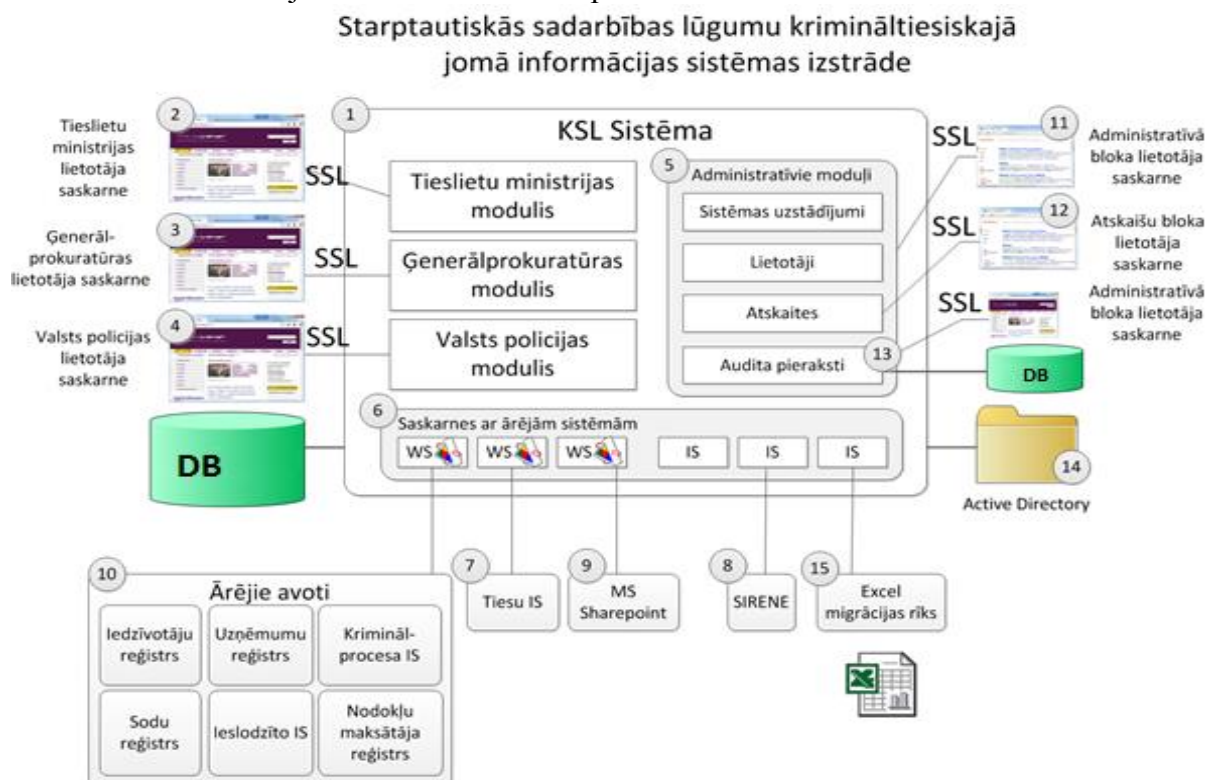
Starptautiskās sadarbības lūgumu krimināltiesiskajā jomā informācijas sistēmas izstrāde

2
Tieslietu ministrijas lietotāja saskarne

3
Ģenerāl-prokuratūras lietotāja saskarne

4
Valsts policijas lietotāja saskarne

1
KSL Sistēma

SSL
Tieslietu ministrijas modulis

SSL
Ģenerālprokuratūras modulis

SSL
Valsts policijas modulis

5
Administratīvie moduļi
Sistēmas uzstādījumi
Lietotāji
Atskaites
Audita pieraksti

SSL
11
Administratīvā bloka lietotāja saskarne

SSL
12
Atskaišu bloka lietotāja saskarne

SSL
Administratīvā bloka lietotāja saskarne

13
DB

DB

6
Saskarnes ar ārējām sistēmām
WS
WS
WS
IS
IS
IS

14
Active Directory

10
Ārējie avoti
| Iedzīvotāju reģistrs | Uzņēmumu reģistrs | Kriminālprocesa IS |
|---|---|---|
| Sodu reģistrs | Ieslodzīto IS | Nodokļu maksātāja reģistrs |

7
Tiesu IS

9
MS Sharepoint

8
SIRENE

15
Excel migrācijas rīks